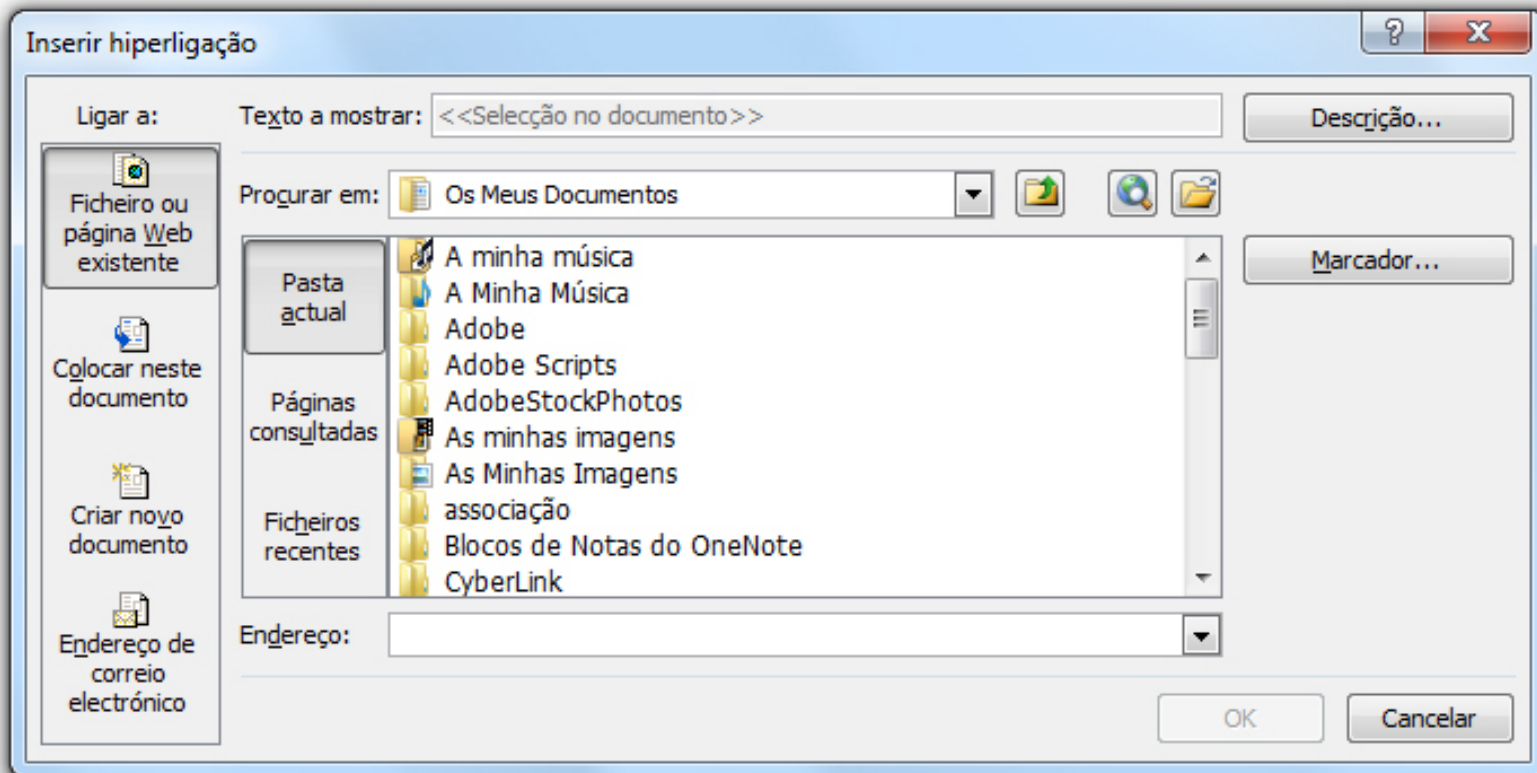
Inserir hiperligação

?

X

Ligar a:

Ficheiro ou página Web existente

Colocar neste documento

Criar novo documento

Endereço de correio electrónico

Texto a mostrar: <<Selecção no documento>>

Descrição...

Procurar em: Os Meus Documentos

Pasta actual

Páginas consultadas

Ficheiros recentes

A minha música
A Minha Música
Adobe
Adobe Scripts
AdobeStockPhotos
As minhas imagens
As Minhas Imagens
associação
Blocos de Notas do OneNote
CyberLink

Marcador...

Endereço:

OK

Cancelar